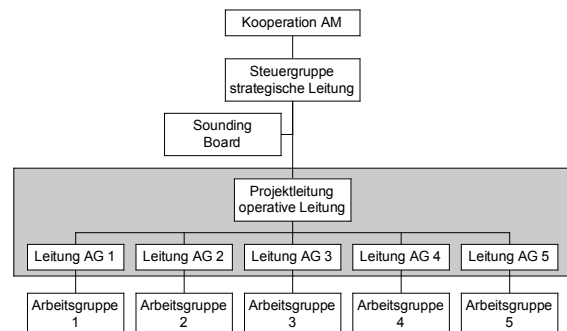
Kooperation AM

Steuergruppe strategische Leitung

Sounding Board

Projektleitung operative Leitung

Leitung AG 1

Leitung AG 2

Leitung AG 3

Leitung AG 4

Leitung AG 5

Arbeitsgruppe 1

Arbeitsgruppe 2

Arbeitsgruppe 3

Arbeitsgruppe 4

Arbeitsgruppe 5